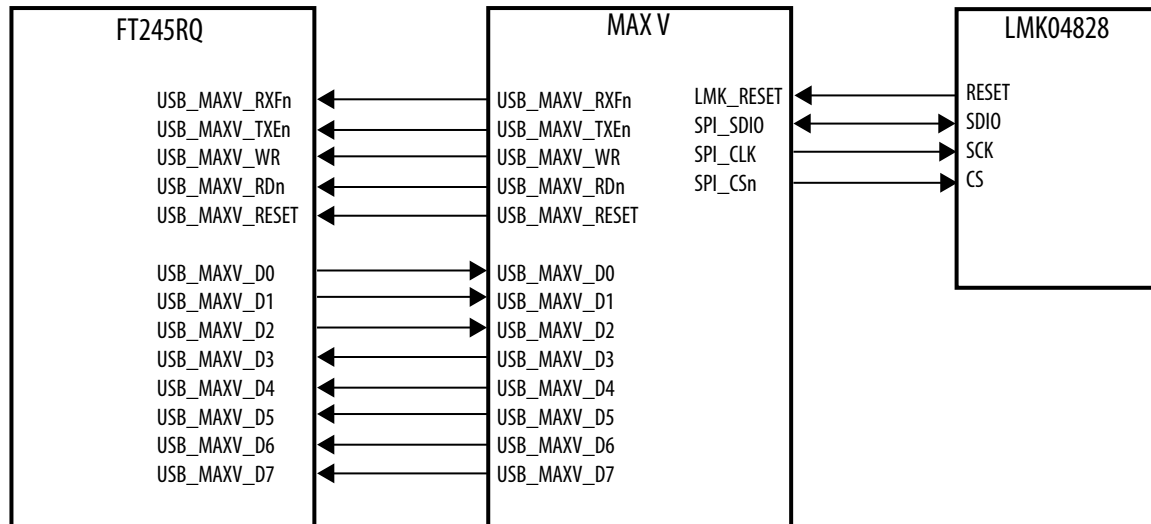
FT245RQ

USB_MAXV_RXFn
USB_MAXV_TXEn
USB_MAXV_WR
USB_MAXV_RDn
USB_MAXV_RESET

USB_MAXV_D0
USB_MAXV_D1
USB_MAXV_D2
USB_MAXV_D3
USB_MAXV_D4
USB_MAXV_D5
USB_MAXV_D6
USB_MAXV_D7

MAX V

USB_MAXV_RXFn
USB_MAXV_TXEn
USB_MAXV_WR
USB_MAXV_RDn
USB_MAXV_RESET

USB_MAXV_D0
USB_MAXV_D1
USB_MAXV_D2
USB_MAXV_D3
USB_MAXV_D4
USB_MAXV_D5
USB_MAXV_D6
USB_MAXV_D7

LMK_RESET
SPI_SDIO
SPI_CLK
SPI_CSn

LMK04828

RESET
SDIO
SCK
CS